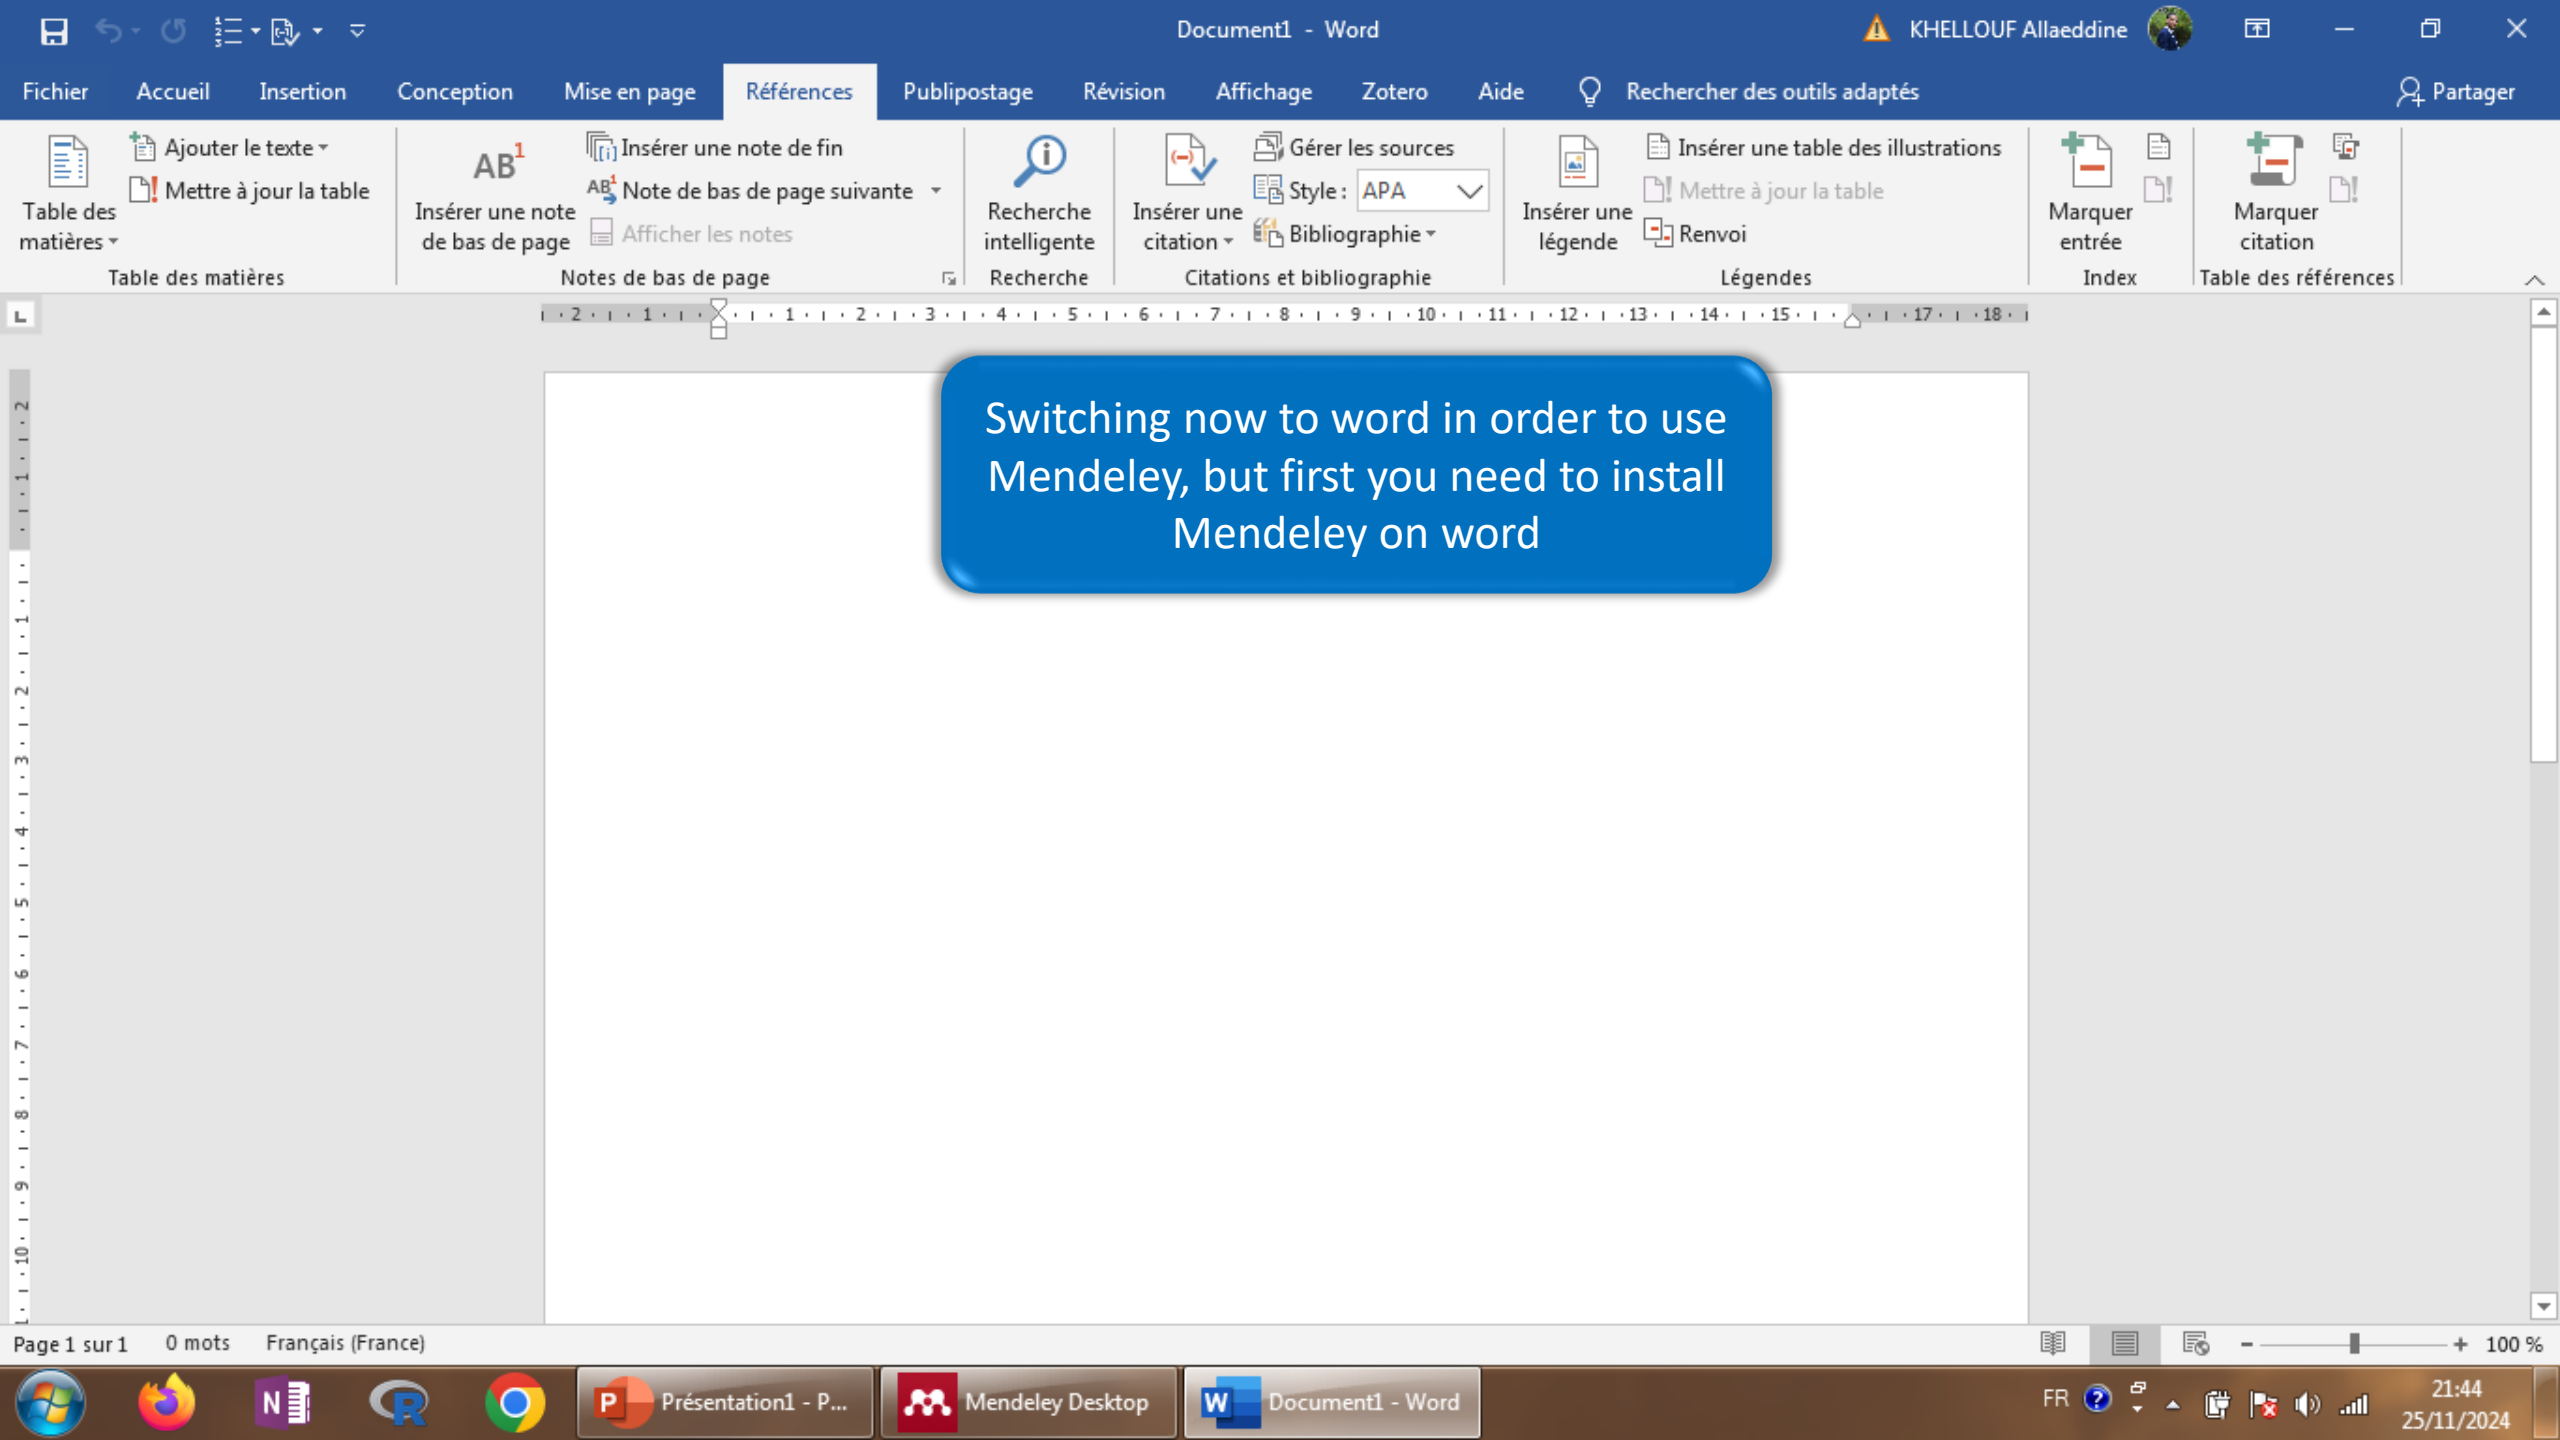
Document1 - Word
KHELLOUF Allaeddine

Fichier Accueil Insertion Conception Mise en page Références Publipostage Révision Affichage Zotero Aide Rechercher des outils adaptés Partager

Table des matières
Ajouter le texte
Mettre à jour la table
Table des matières

$AB^1$
Insérer une note de bas de page
Insérer une note de fin
Note de bas de page suivante
Afficher les notes
Notes de bas de page

Recherche intelligente
Recherche

Insérer une citation
Gérer les sources
Style : APA
Bibliographie
Citations et bibliographie

Insérer une légende
Insérer une table des illustrations
Mettre à jour la table
Renvoi
Légendes

Marquer entrée
Index

Marquer citation
Table des références

Switching now to word in order to use Mendeley, but first you need to install Mendeley on word

Page 1 sur 1 0 mots Français (France) 100 %

Présentation1 - P... Mendeley Desktop Document1 - Word
FR 21:44 25/11/2024